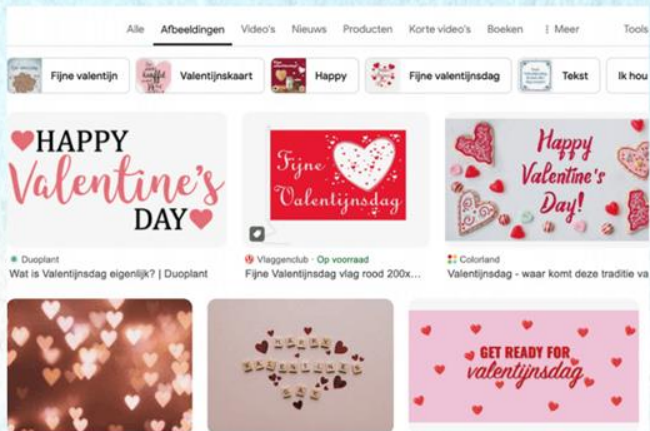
Alle Afbeeldingen Video's Nieuws Producten Korte video's Boeken ⋮ Meer Tools

Fijne valentijn Valentijnskaart Happy Fijne valentijnsdag Tekst Ik hou

HAPPY Valentine's DAY

Fijne Valentijnsdag

Happy Valentine's Day!

Duoplant
Wat is Valentijnsdag eigenlijk? | Duoplant

Vlaggenclub · Op voorraad
Fijne Valentijnsdag vlag rood 200x...

Colorland
Valentijnsdag - waar komt deze traditie va

GET READY FOR valentijnsdag